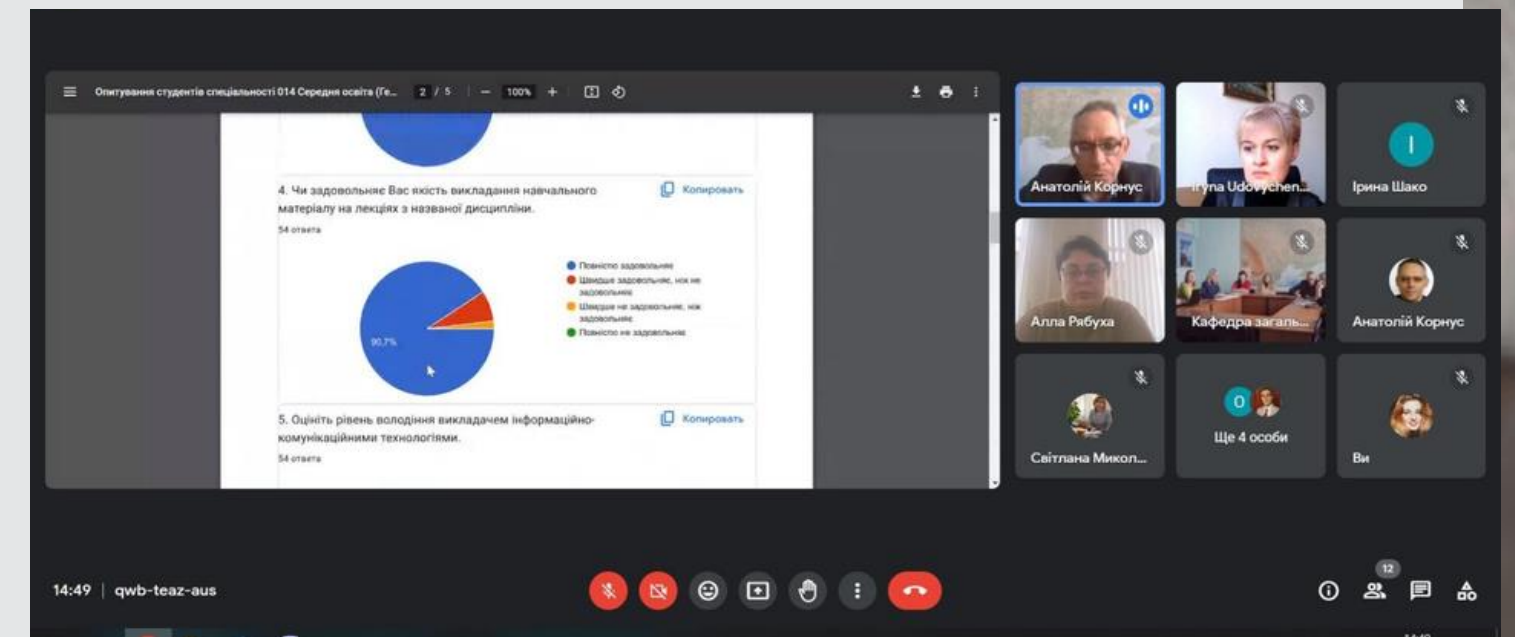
Опитування студентів спеціальності 014 Середня освіта (Ге... 2 / 5 — 100% +

4. Чи задовольняє Вас якість викладання навчального матеріалу на лекціях з названої дисципліни.

Копировать

54 ответа

Повністю задовольняє
Швидше задовольняє, ніж не задовольняє
Швидше не задовольняє, ніж задовольняє
Повністю не задовольняє

90,7%

5. Оцініть рівень володіння викладачем інформаційно-комунікаційними технологіями.

Копировать

54 ответа

Анатолій Корнус
Iryna Udovychen...
Ірина Шако
Алла Рябуха
Кафедра загаль...
Анатолій Корнус
Світлана Микол...
Ще 4 особи
Ви

14:49 | qwb-teaz-aus

12